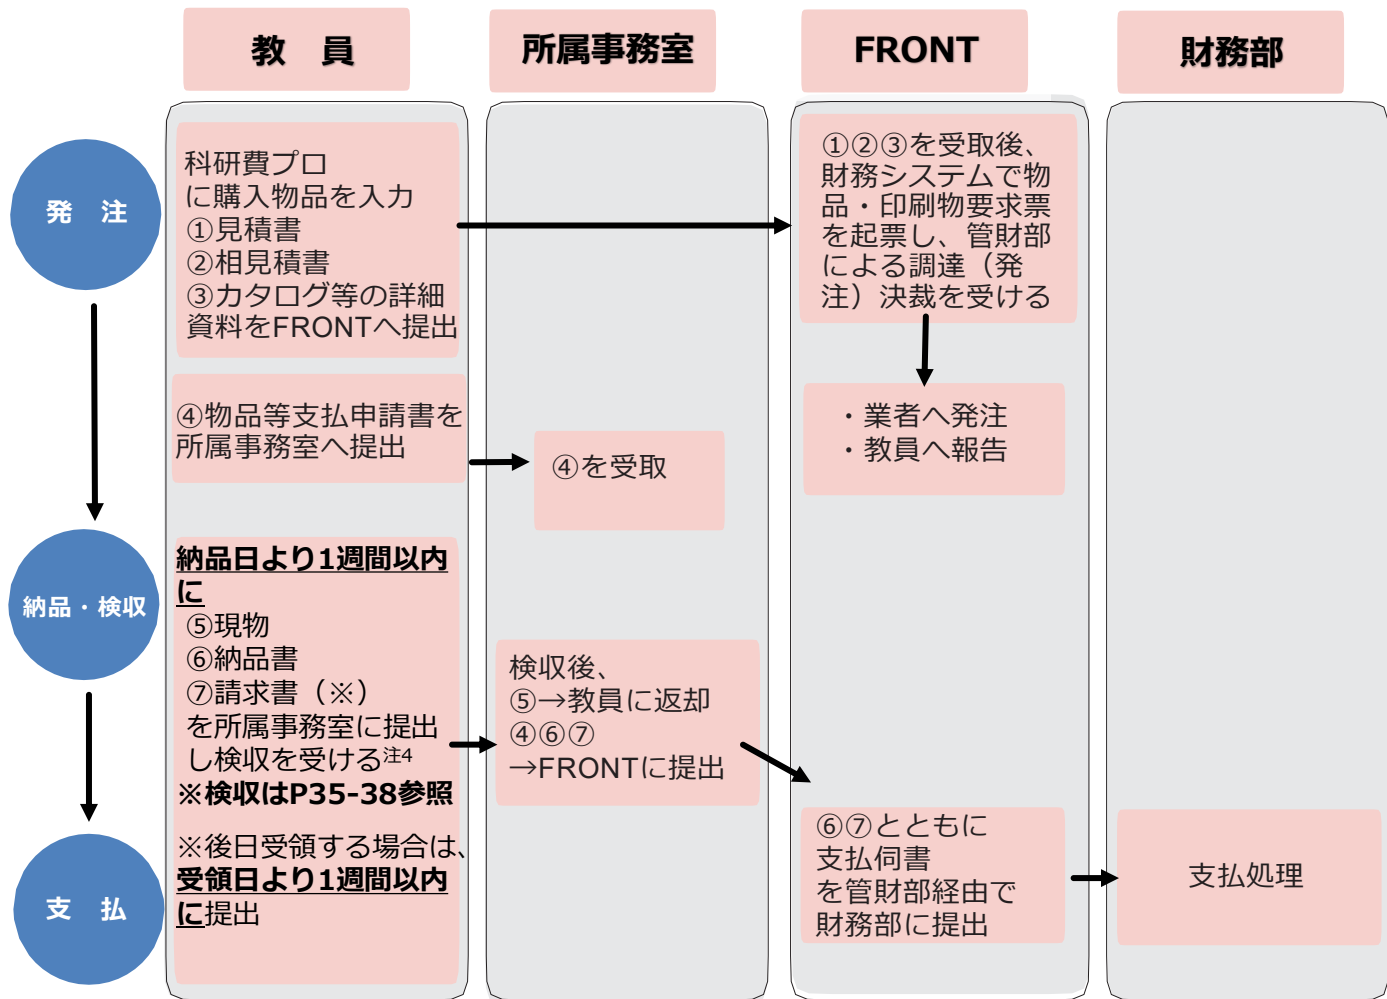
教　員

所属事務室

FRONT

財務部

発　注

納品・検収

支　払

科研費プロに購入物品を入力
①見積書
②相見積書
③カタログ等の詳細資料をFRONTへ提出

①②③を受取後、財務システムで物品・印刷物要求票を起票し、管財部による調達（発注）決裁を受ける

・業者へ発注
・教員へ報告

④物品等支払申請書を所属事務室へ提出

④を受取

納品日より1週間以内に
⑤現物
⑥納品書
⑦請求書（※）
を所属事務室に提出し検収を受ける$^{注4}$
※検収はP35-38参照

※後日受領する場合は、受領日より1週間以内に提出

検収後、
⑤→教員に返却
④⑥⑦
→FRONTに提出

⑥⑦とともに支払伺書を管財部経由で財務部に提出

支払処理